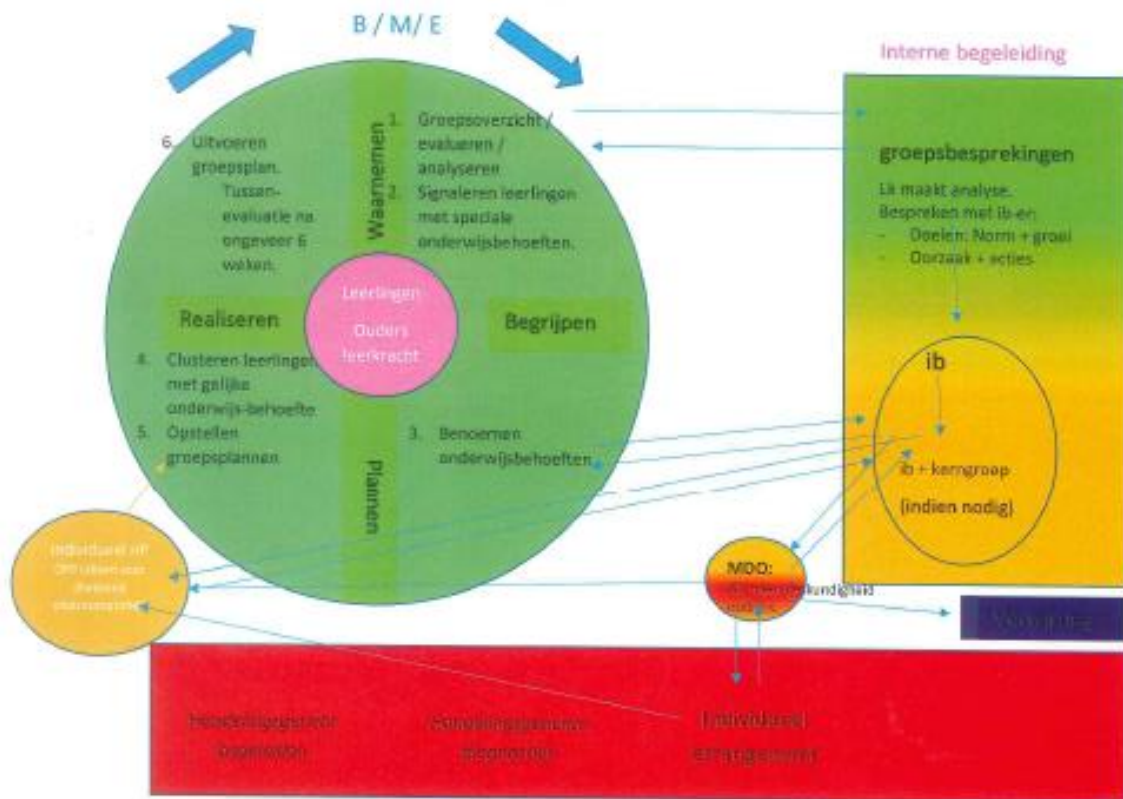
B / M/ E

Interne begeleiding

6. Uitvoeren groepsplan. Tussen-evaluatie na ongeveer 6 weken.

Waarnemen

1. Groepsoverzicht / evalueren / analyseren
2. Signaleren leerlingen met speciale onderwijsbehoeften.

groepsbesprekingen

Lk maakt analyse. Bespreken met ib-er.
- Doelen: Norm + groei
- Oorzaak + acties

Realiseren

Leerlingen

Ouders

Leerkracht

Begrijpen

4. Clusteren leerlingen met gelijke onderwijs-behoefte.
5. Opstellen groepsplannen

3. Benoemen onderwijsbehoeften.

Plannen

ib

ib + kerngroep

(indien nodig)

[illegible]

MDO: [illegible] deskundigheid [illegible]

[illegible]

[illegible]

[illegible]

Ontwikkel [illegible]